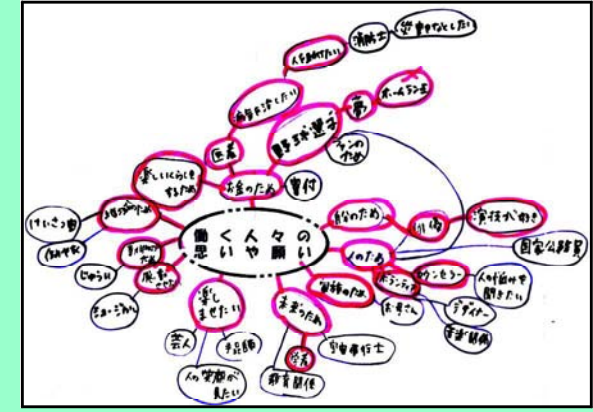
働く人々の思いや願い

消防士
火事をなくしたい
人を助けたい
病気を治したい
医者
野球選手
夢
ホームラン王
ファンのため
お金のため
寄付
楽しいくらしをするため
けいさつ官
平和のため
保育士
自分のため
成長できる
じゅうい
きょうじゅ
楽しませたい
芸人
手品師
人の笑顔が見たい
子どものため
宇宙飛行士
保育士
教育関係
将来のため
お母さん
デザイナー
ボランティア
カウンセラー
人の悩みを聞きたい
子育て相談
人のため
国家公務員
自分のため
趣味
演技が好き